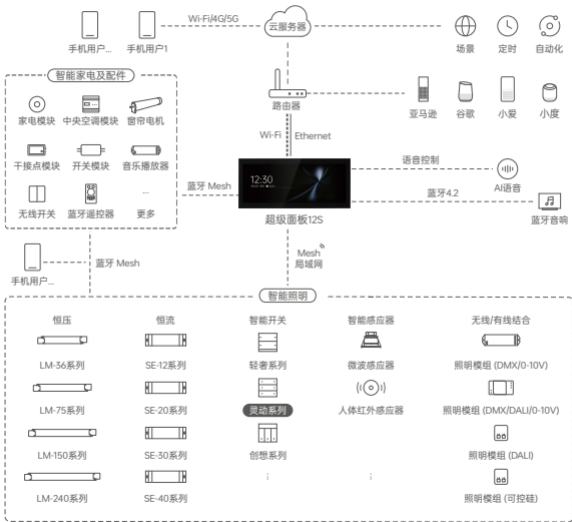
手机用户...
手机用户1
Wi-Fi/4G/5G
云服务器
场景
定时
自动化

智能家电及配件
家电模块
中央空调模块
窗帘电机
干接点模块
开关模块
音乐播放器
无线开关
蓝牙遥控器
...
更多

路由器
亚马逊
谷歌
小爱
小度

Wi-Fi
Ethernet

12:30
语音控制
AI语音
蓝牙 Mesh
蓝牙4.2
蓝牙音响
超级面板12S

手机用户...
蓝牙 Mesh
Mesh
局域网

智能照明
恒压
LM-36系列
LM-75系列
LM-150系列
LM-240系列
恒流
SE-12系列
SE-20系列
SE-30系列
SE-40系列
智能开关
轻奢系列
灵动系列
创想系列
⋮
智能感应器
微波感应器
人体红外感应器
⋮
无线/有线结合
照明模组 (DMX/0-10V)
照明模组 (DMX/DALI/0-10V)
照明模组 (DALI)
照明模组 (可控硅)